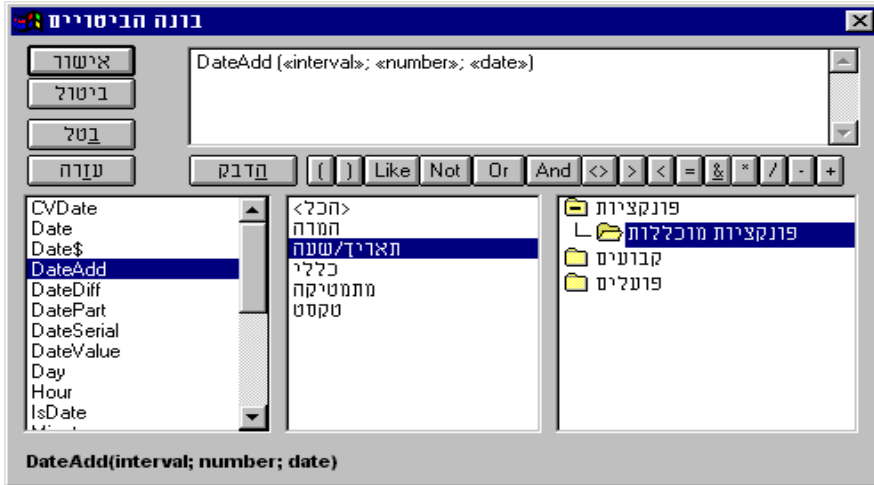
בונה הביטויים

אישור
ביטול
בטל
עזרה

DateAdd («interval»; «number»; «date»)

הדבק ( ) Like Not Or And <> > < = & * / - +

CVDate
Date
Date$
DateAdd
DateDiff
DatePart
DateSerial
DateValue
Day
Hour
IsDate
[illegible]

<הכל>
המרה
תאריך/שעה
כללי
מתמטיקה
טקסט

פונקציות
פונקציות מוכללות
קבועים
פועלים

DateAdd(interval; number; date)